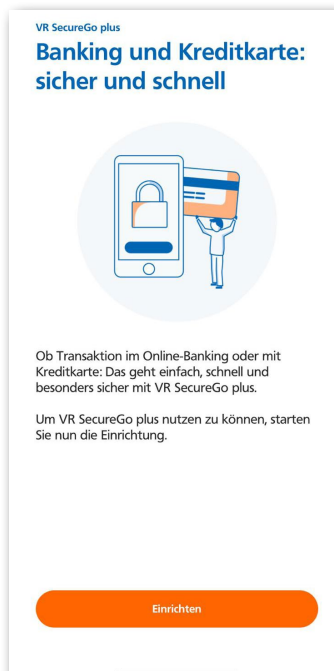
VR SecureGo plus

Banking und Kreditkarte: sicher und schnell

Ob Transaktion im Online-Banking oder mit Kreditkarte: Das geht einfach, schnell und besonders sicher mit VR SecureGo plus.

Um VR SecureGo plus nutzen zu können, starten Sie nun die Einrichtung.

Einrichten